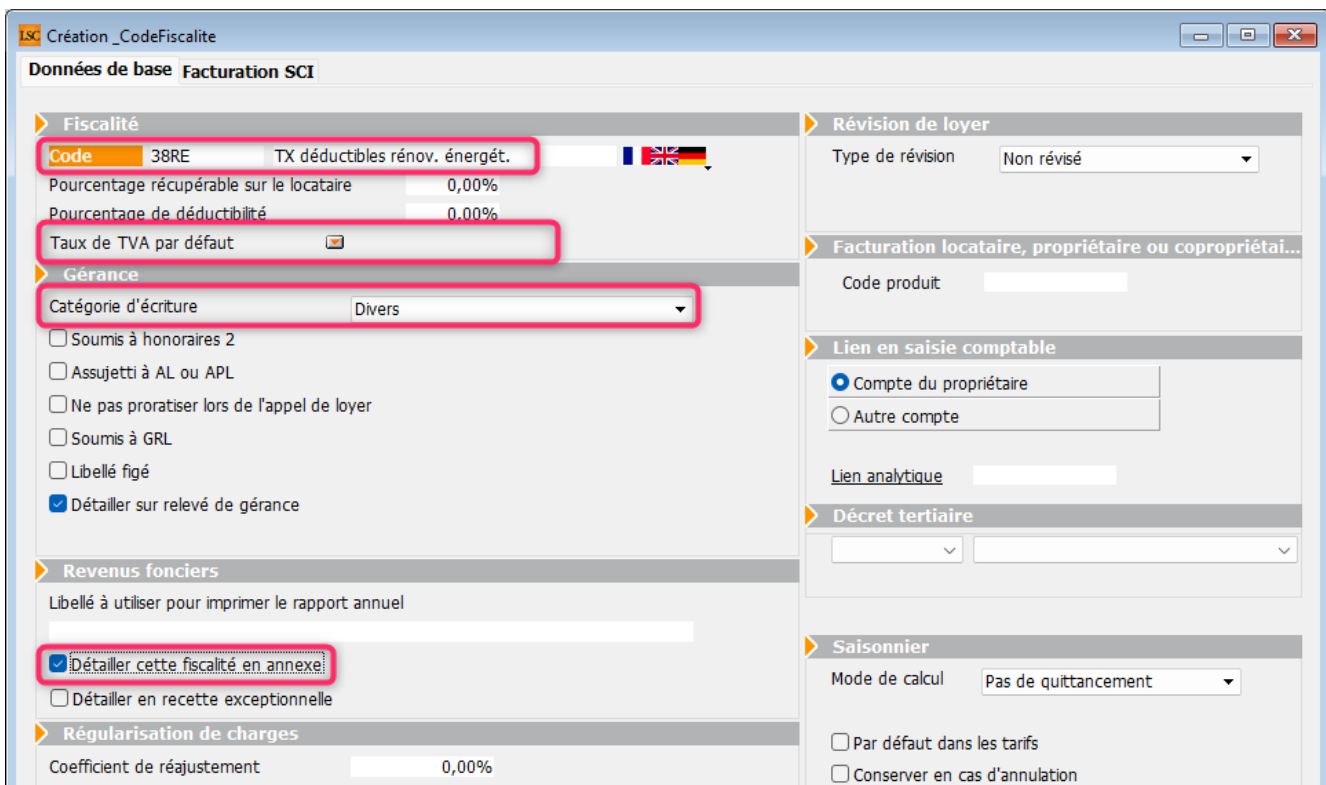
LSC Création _CodeFiscalite

Données de base | Facturation SCI

Fiscalité

Code 38RE TX déductibles rénov. énergét.

Pourcentage récupérable sur le locataire 0,00%

Pourcentage de déductibilité 0,00%

Taux de TVA par défaut

Gérance

Catégorie d'écriture Divers

Soumis à honoraires 2

Assujetti à AL ou APL

Ne pas proratiser lors de l'appel de loyer

Soumis à GRL

Libellé figé

Détailler sur relevé de gérance

Revenus fonciers

Libellé à utiliser pour imprimer le rapport annuel

Détailler cette fiscalité en annexe

Détailler en recette exceptionnelle

Régularisation de charges

Coefficient de réajustement 0,00%

Révision de loyer

Type de révision Non révisé

Facturation locataire, propriétaire ou copropriétai...

Code produit

Lien en saisie comptable

Compte du propriétaire

Autre compte

Lien analytique

Décret tertiaire

Saisonnier

Mode de calcul Pas de quittancement

Par défaut dans les tarifs

Conserver en cas d'annulation